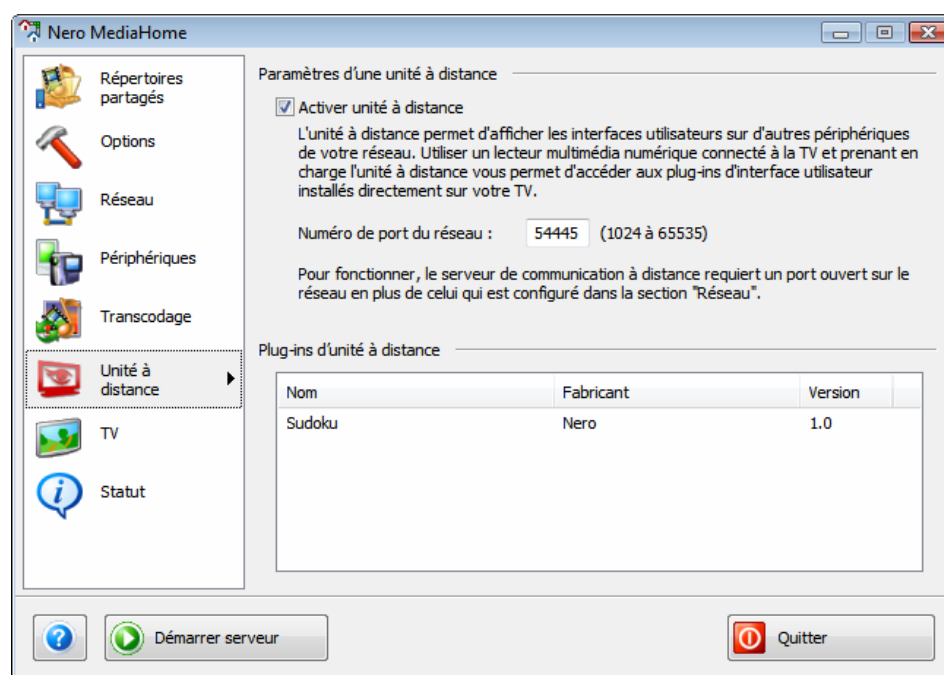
Nero MediaHome

Répertoires partagés

Options

Réseau

Périphériques

Transcodage

Unité à distance

TV

Statut

Paramètres d'une unité à distance

Activer unité à distance

L'unité à distance permet d'afficher les interfaces utilisateurs sur d'autres périphériques de votre réseau. Utiliser un lecteur multimédia numérique connecté à la TV et prenant en charge l'unité à distance vous permet d'accéder aux plug-ins d'interface utilisateur installés directement sur votre TV.

Numéro de port du réseau : 54445 (1024 à 65535)

Pour fonctionner, le serveur de communication à distance requiert un port ouvert sur le réseau en plus de celui qui est configuré dans la section "Réseau".

Plug-ins d'unité à distance

| Nom | Fabricant | Version |
|---|---|---|
| Sudoku | Nero | 1.0 |

Démarrer serveur

Quitter